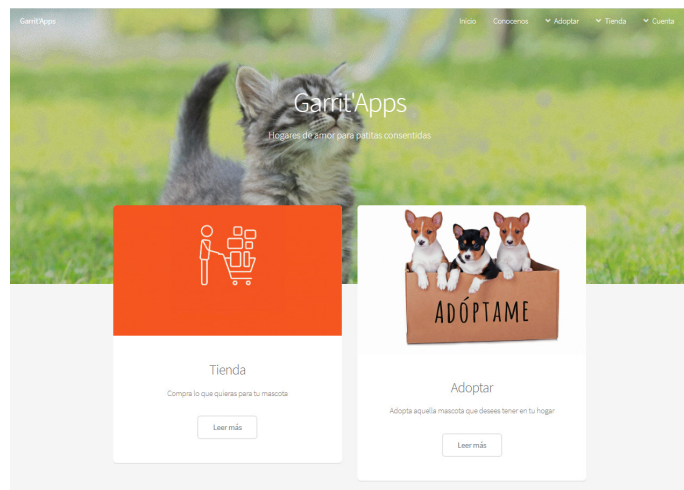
Garrit'Apps

Inicio Conocenos Adoptar Tienda Cuenta

Garrit'Apps

Hogares de amor para patitas consentidas

Tienda

Compra lo que quieras para tu mascota

Leer más

ADÓPTAME

Adoptar

Adopta aquella mascota que desees tener en tu hogar

Leer más